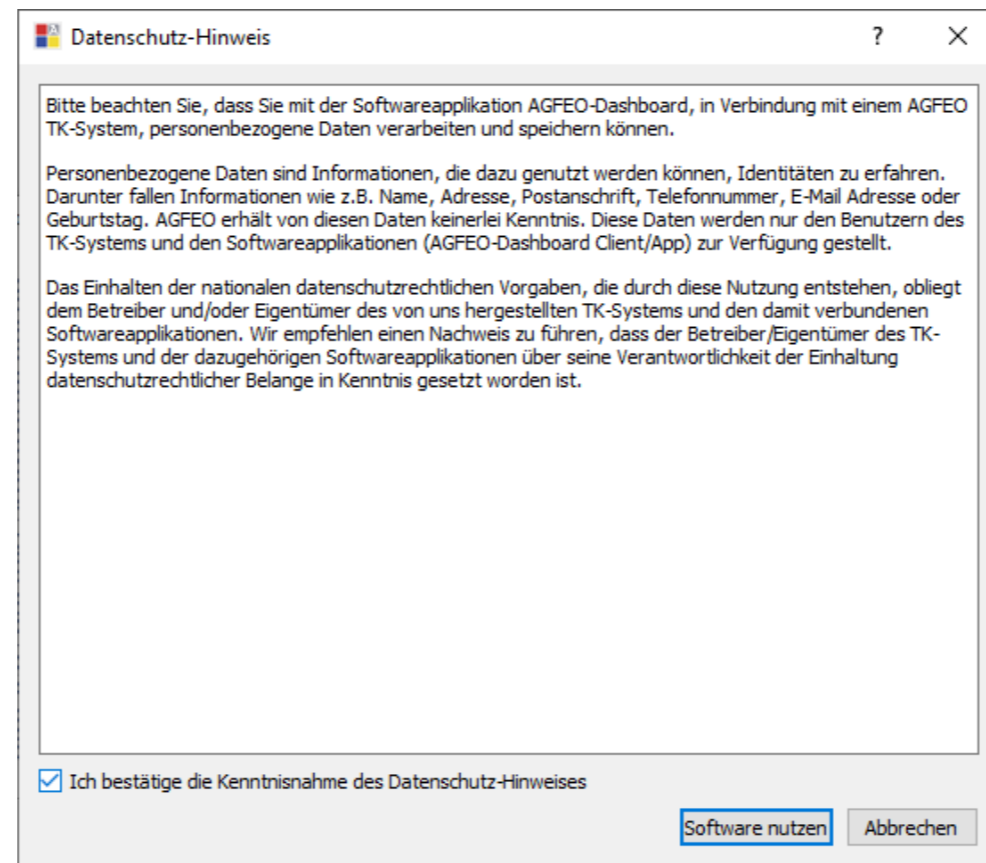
Datenschutz-Hinweis ? ×

Bitte beachten Sie, dass Sie mit der Softwareapplikation AGFEO-Dashboard, in Verbindung mit einem AGFEO TK-System, personenbezogene Daten verarbeiten und speichern können.

Personenbezogene Daten sind Informationen, die dazu genutzt werden können, Identitäten zu erfahren. Darunter fallen Informationen wie z.B. Name, Adresse, Postanschrift, Telefonnummer, E-Mail Adresse oder Geburtstag. AGFEO erhält von diesen Daten keinerlei Kenntnis. Diese Daten werden nur den Benutzern des TK-Systems und den Softwareapplikationen (AGFEO-Dashboard Client/App) zur Verfügung gestellt.

Das Einhalten der nationalen datenschutzrechtlichen Vorgaben, die durch diese Nutzung entstehen, obliegt dem Betreiber und/oder Eigentümer des von uns hergestellten TK-Systems und den damit verbundenen Softwareapplikationen. Wir empfehlen einen Nachweis zu führen, dass der Betreiber/Eigentümer des TK-Systems und der dazugehörigen Softwareapplikationen über seine Verantwortlichkeit der Einhaltung datenschutzrechtlicher Belange in Kenntnis gesetzt worden ist.

Ich bestätige die Kenntnisnahme des Datenschutz-Hinweises

Software nutzen Abbrechen